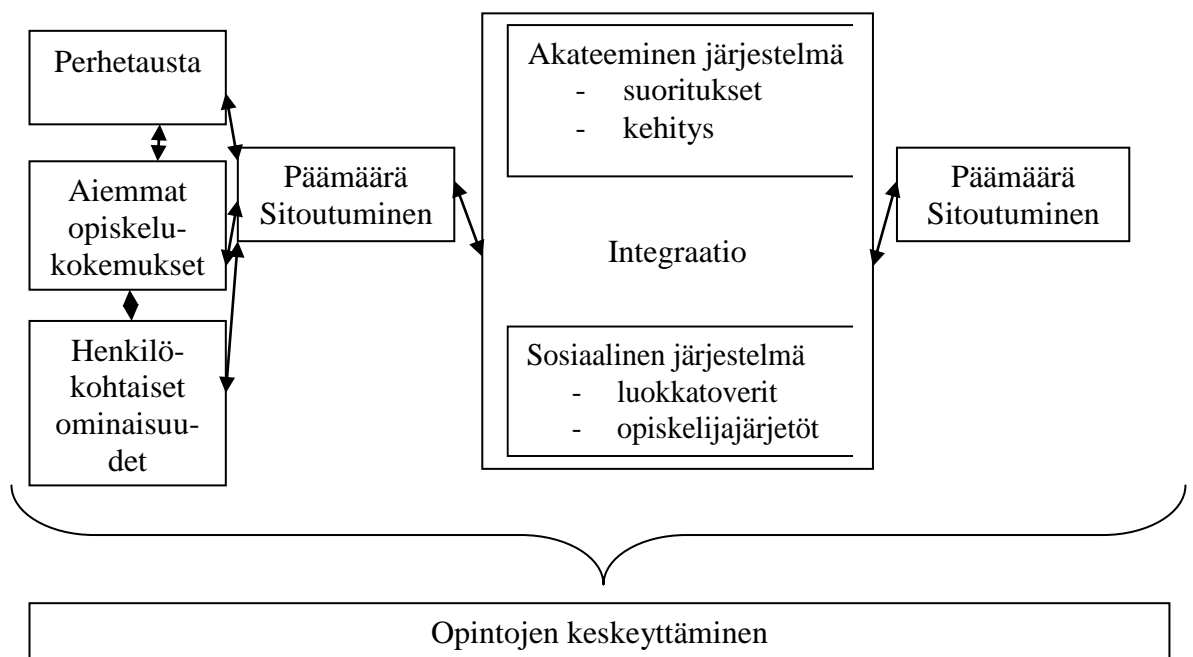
Perhetausta

Aiemmat opiskelukokemukset

Henkilökohtaiset ominaisuudet

Päämäärä
Sitoutuminen

Akateeminen järjestelmä
- suoritukset
- kehitys

Integraatio

Sosiaalinen järjestelmä
- luokkatoverit
- opiskelijajärjetöt

Päämäärä
Sitoutuminen

Opintojen keskeyttäminen